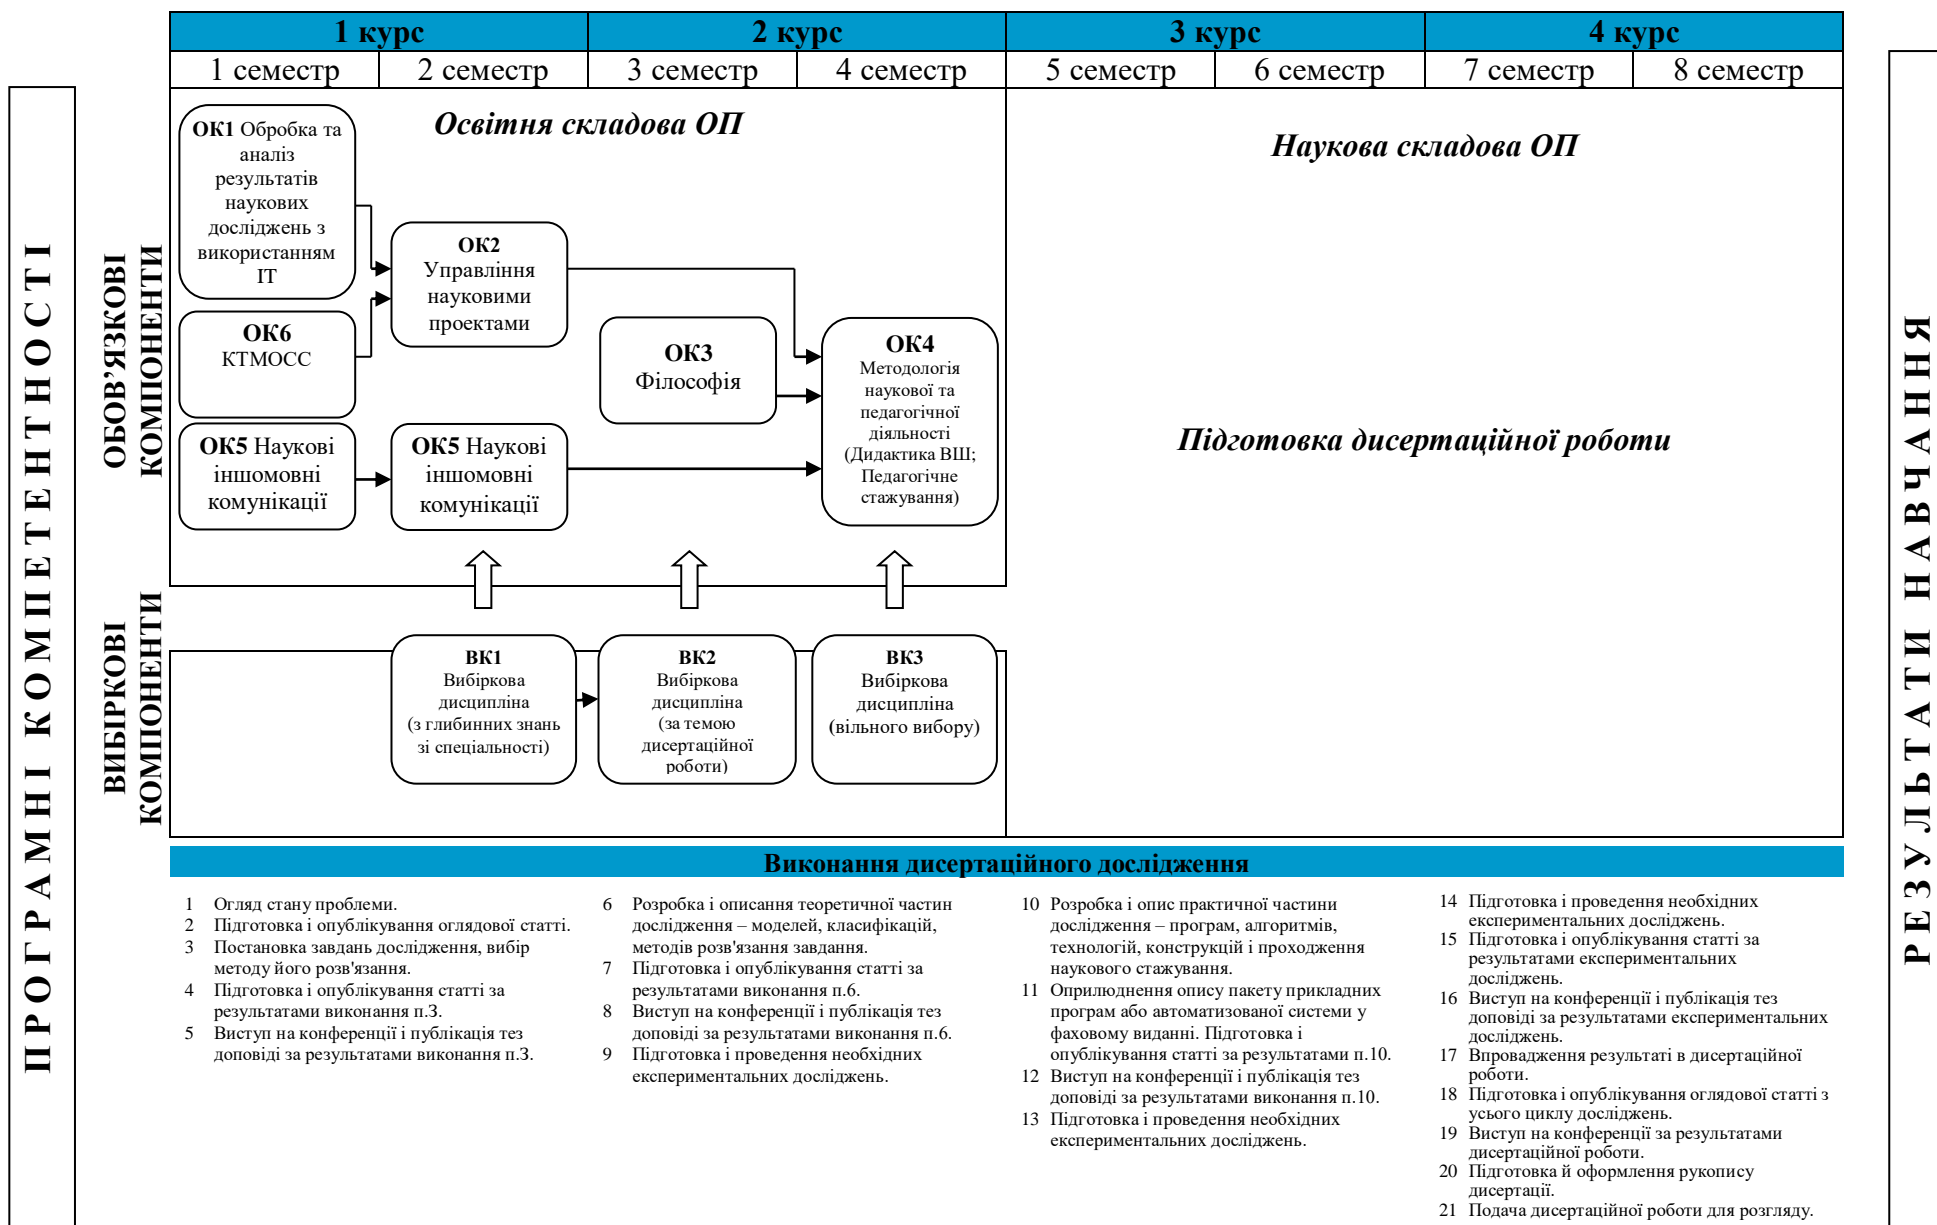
ПРОГРАМНІ КОМПЕТЕНТНОСТІ

| 1 курс | | 2 курс | | 3 курс | | 4 курс | |
|---|---|---|---|---|---|---|---|
| 1 семестр | 2 семестр | 3 семестр | 4 семестр | 5 семестр | 6 семестр | 7 семестр | 8 семестр |

Освітня складова ОП

ОБОВ'ЯЗКОВІ КОМПОНЕНТИ

ОК1 Обробка та аналіз результатів наукових досліджень з використанням ІТ

ОК2 Управління науковими проектами

ОК6 КТМОСС

ОК3 Філософія

ОК4 Методологія наукової та педагогічної діяльності (Дидактика ВШ; Педагогічне стажування)

ОК5 Наукові іншомовні комунікації

ОК5 Наукові іншомовні комунікації

ВИБІРКОВІ КОМПОНЕНТИ

ВК1 Вибіркова дисципліна (з глибинних знань зі спеціальності)

ВК2 Вибіркова дисципліна (за темою дисертаційної роботи)

ВК3 Вибіркова дисципліна (вільного вибору)

Наукова складова ОП

Підготовка дисертаційної роботи

РЕЗУЛЬТАТИ НАВЧАННЯ

Виконання дисертаційного дослідження

1 Огляд стану проблеми.
2 Підготовка і опублікування оглядової статті.
3 Постановка завдань дослідження, вибір методу його розв'язання.
4 Підготовка і опублікування статті за результатами виконання п.3.
5 Виступ на конференції і публікація тез доповіді за результатами виконання п.3.
6 Розробка і описання теоретичної частин дослідження – моделей, класифікацій, методів розв'язання завдання.
7 Підготовка і опублікування статті за результатами виконання п.6.
8 Виступ на конференції і публікація тез доповіді за результатами виконання п.6.
9 Підготовка і проведення необхідних експериментальних досліджень.
10 Розробка і опис практичної частини дослідження – програм, алгоритмів, технологій, конструкцій і проходження наукового стажування.
11 Оприлюднення опису пакету прикладних програм або автоматизованої системи у фаховому виданні. Підготовка і опублікування статті за результатами п.10.
12 Виступ на конференції і публікація тез доповіді за результатами виконання п.10.
13 Підготовка і проведення необхідних експериментальних досліджень.
14 Підготовка і проведення необхідних експериментальних досліджень.
15 Підготовка і опублікування статті за результатами експериментальних досліджень.
16 Виступ на конференції і публікація тез доповіді за результатами експериментальних досліджень.
17 Впровадження результаті в дисертаційної роботи.
18 Підготовка і опублікування оглядової статті з усього циклу досліджень.
19 Виступ на конференції за результатами дисертаційної роботи.
20 Підготовка й оформлення рукопису дисертації.
21 Подача дисертаційної роботи для розгляду.